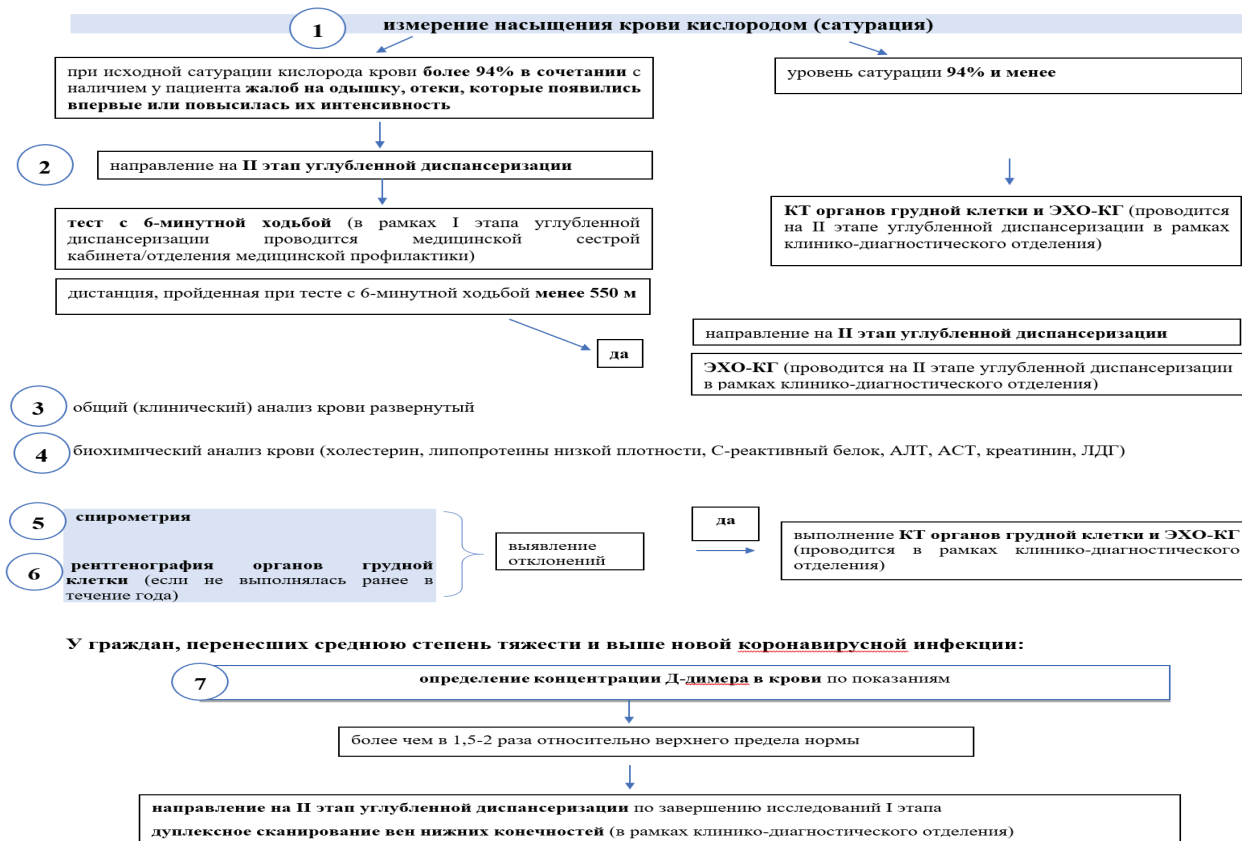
1

измерение насыщения крови кислородом (сатурация)

при исходной сатурации кислорода крови более 94% в сочетании с наличием у пациента жалоб на одышку, отеки, которые появились впервые или повысилась их интенсивность

уровень сатурации 94% и менее

2

направление на II этап углубленной диспансеризации

КТ органов грудной клетки и ЭХО-КГ (проводится на II этапе углубленной диспансеризации в рамках клинико-диагностического отделения)

тест с 6-минутной ходьбой (в рамках I этапа углубленной диспансеризации проводится медицинской сестрой кабинета/отделения медицинской профилактики)

дистанция, пройденная при тесте с 6-минутной ходьбой менее 550 м

да

направление на II этап углубленной диспансеризации

ЭХО-КГ (проводится на II этапе углубленной диспансеризации в рамках клинико-диагностического отделения)

3 общий (клинический) анализ крови развернутый

4 биохимический анализ крови (холестерин, липопротеины низкой плотности, С-реактивный белок, АЛТ, АСТ, креатинин, ЛДГ)

5 спирометрия

6 рентгенография органов грудной клетки (если не выполнялась ранее в течение года)

выявление отклонений

да

выполнение КТ органов грудной клетки и ЭХО-КГ (проводится в рамках клинико-диагностического отделения)

У граждан, перенесших среднюю степень тяжести и выше новой коронавирусной инфекции:

7

определение концентрации Д-димера в крови по показаниям

более чем в 1,5-2 раза относительно верхнего предела нормы

направление на II этап углубленной диспансеризации по завершению исследований I этапа

дуплексное сканирование вен нижних конечностей (в рамках клинико-диагностического отделения)